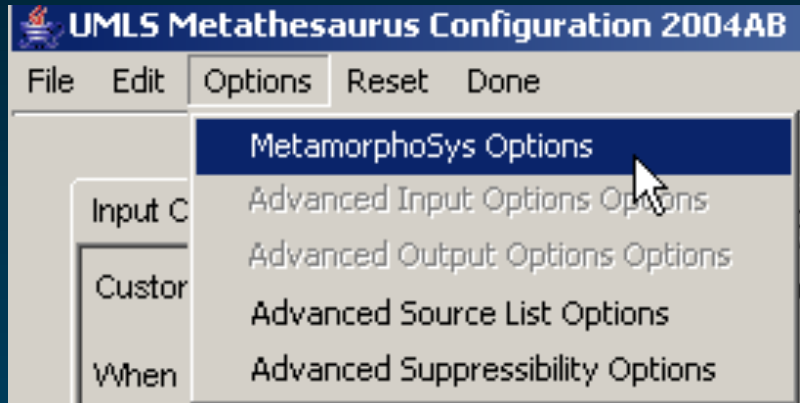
UMLS Metathesaurus Configuration 2004AB

File Edit Options Reset Done

MetamorphoSys Options
Advanced Input Options Options
Advanced Output Options Options
Advanced Source List Options
Advanced Suppressibility Options

Input C
Custor
When